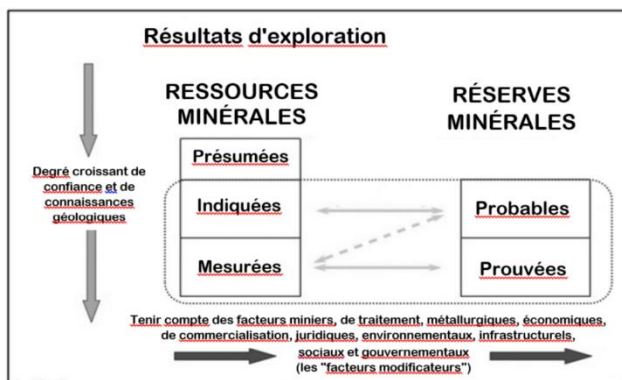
Résultats d'exploration

Degré croissant de confiance et de connaissances géologiques

RESSOURCES MINÉRALES

Présumées

Indiquées

Mesurées

RÉSERVES MINÉRALES

Probables

Prouvées

Tenir compte des facteurs miniers, de traitement, métallurgiques, économiques, de commercialisation, juridiques, environnementaux, infrastructurels, sociaux et gouvernementaux (les "facteurs modificateurs")